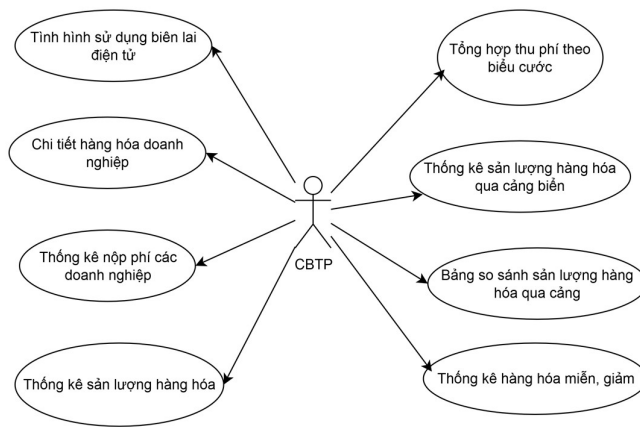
Tình hình sử dụng biên lai điện tử

Chi tiết hàng hóa doanh nghiệp

Thống kê nộp phí các doanh nghiệp

Thống kê sản lượng hàng hóa

CBTP

Tổng hợp thu phí theo biểu cước

Thống kê sản lượng hàng hóa qua cảng biển

Bảng so sánh sản lượng hàng hóa qua cảng

Thống kê hàng hóa miễn, giảm